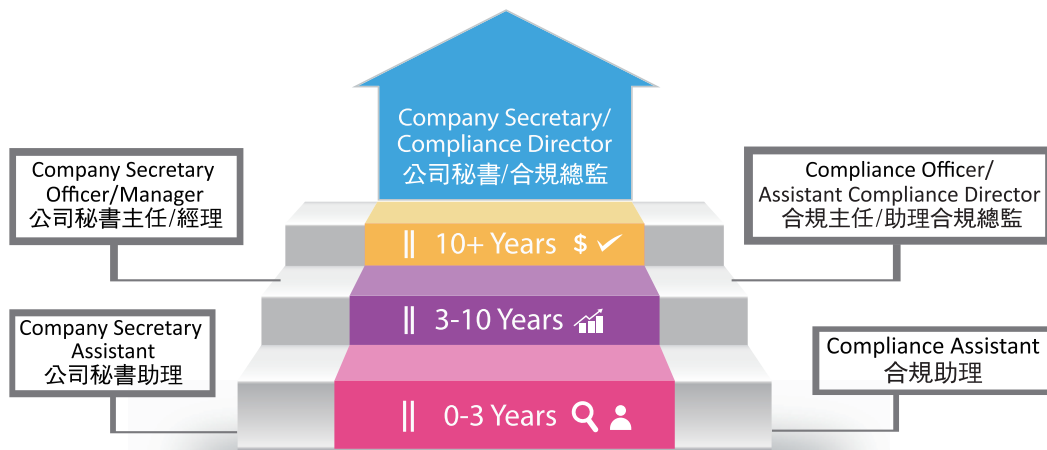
Company Secretary/ Compliance Director
公司秘書/合規總監

Company Secretary Officer/Manager
公司秘書主任/經理

Compliance Officer/ Assistant Compliance Director
合規主任/助理合規總監

10+ Years $

3-10 Years

Company Secretary Assistant
公司秘書助理

Compliance Assistant
合規助理

0-3 Years